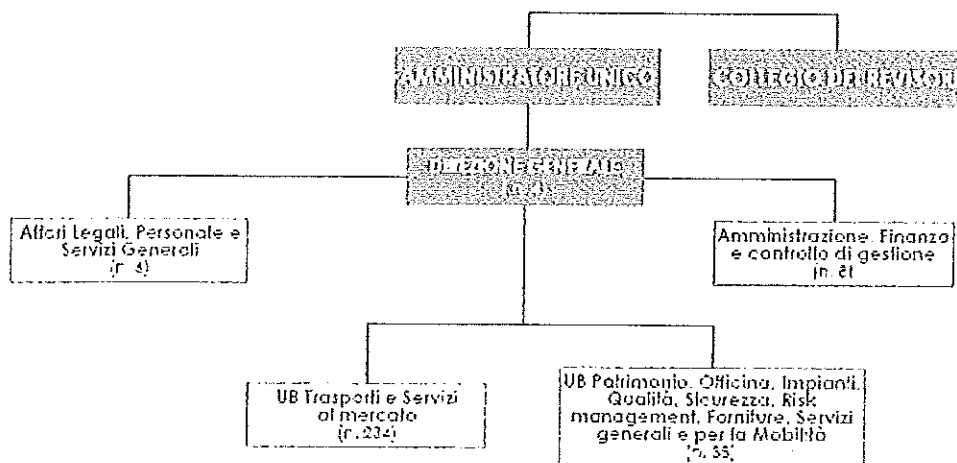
AMMINISTRATORE UNICO

COLLEGIO DEI REVISORI

DIREZIONE GENERALE
(n. 2)

Affari Legali, Personale e Servizi Generali
(n. 4)

Amministrazione, Finanza e controllo di gestione
(n. 8)

UB Trasporti e Servizi al mercato
(n. 234)

UB Patrimonio, Officina, Impianti, Qualità, Sicurezza, Risk management, Forniture, Servizi generali e per la Mobilità
(n. 55)